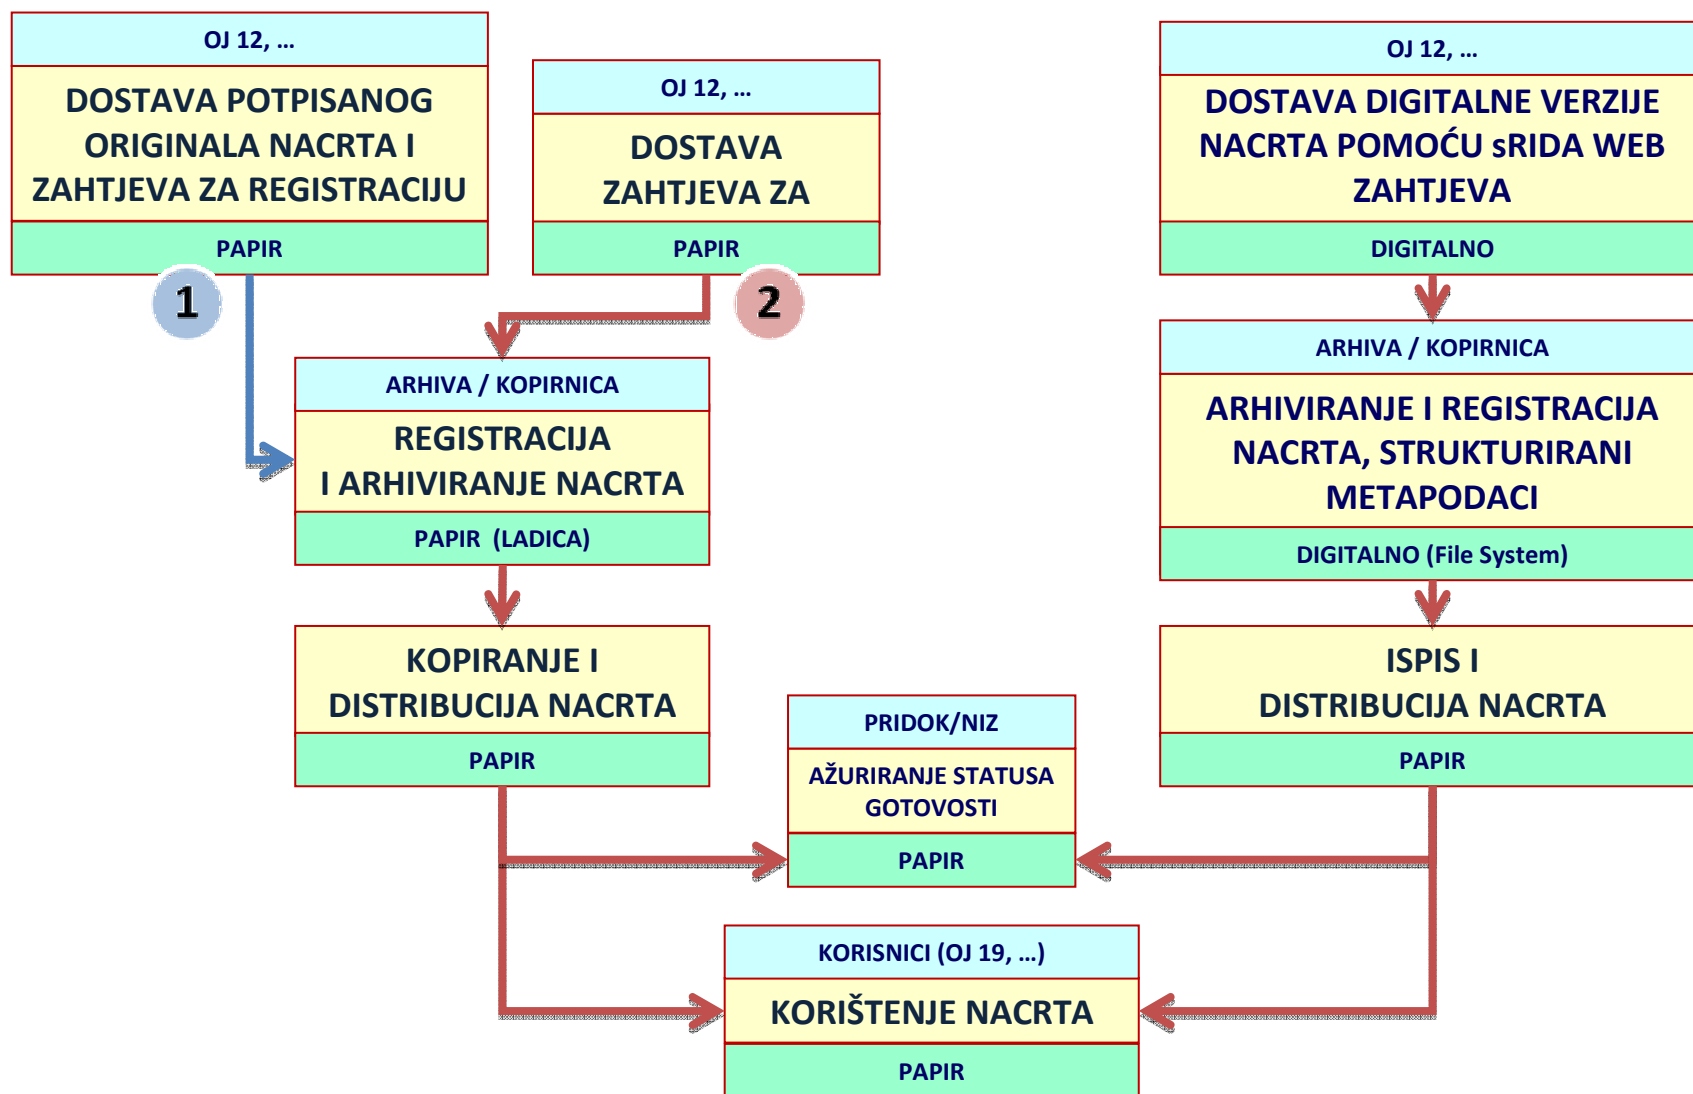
OJ 12, ...

DOSTAVA POTPISANOG ORIGINALA NACRTA I ZAHTJEVA ZA REGISTRACIJU

PAPIR

1

OJ 12, ...

DOSTAVA ZAHTJEVA ZA

PAPIR

2

OJ 12, ...

DOSTAVA DIGITALNE VERZIJE NACRTA POMOĆU sRIDA WEB ZAHTJEVA

DIGITALNO

ARHIVA / KOPIRNICA

REGISTRACIJA I ARHIVIRANJE NACRTA

PAPIR (LADICA)

ARHIVA / KOPIRNICA

ARHIVIRANJE I REGISTRACIJA NACRTA, STRUKTURIRANI METAPODACI

DIGITALNO (File System)

KOPIRANJE I DISTRIBUCIJA NACRTA

PAPIR

ISPIS I DISTRIBUCIJA NACRTA

PAPIR

PRIDOK/NIZ

AŽURIRANJE STATUSA GOTOVOSTI

PAPIR

KORISNICI (OJ 19, ...)

KORIŠTENJE NACRTA

PAPIR